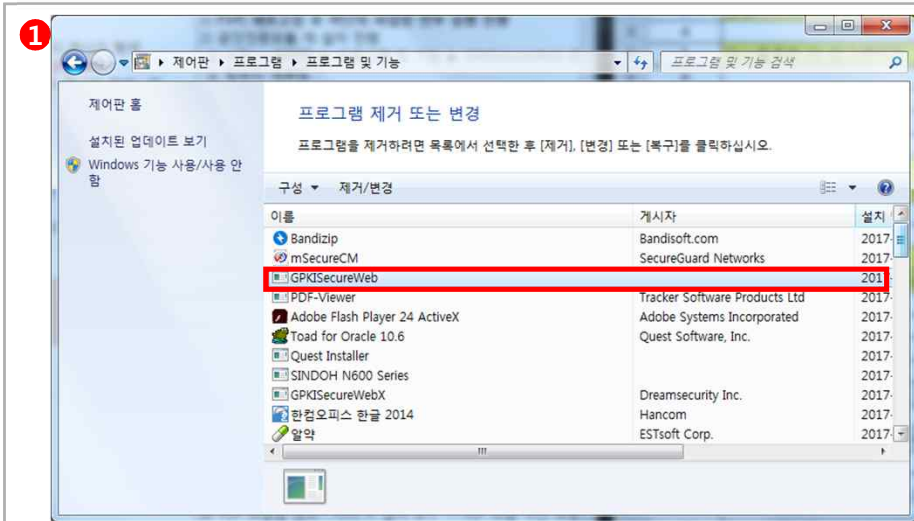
1

제어판 ▸ 프로그램 ▸ 프로그램 및 기능

프로그램 및 기능 검색

제어판 홈

설치된 업데이트 보기

Windows 기능 사용/사용 안 함

프로그램 제거 또는 변경

프로그램을 제거하려면 목록에서 선택한 후 [제거], [변경] 또는 [복구]를 클릭하십시오.

구성 ▾ 제거/변경

| 이름 | 게시자 | 설치 |
|---|---|---|
| Bandizip | Bandisoft.com | 2017 |
| mSecureCM | SecureGuard Networks | 2017 |
| GPKISecureWeb | | 201 |
| PDF-Viewer | Tracker Software Products Ltd | 2017 |
| Adobe Flash Player 24 ActiveX | Adobe Systems Incorporated | 2017 |
| Toad for Oracle 10.6 | Quest Software, Inc. | 2017 |
| Quest Installer | | 2017 |
| SINDOH N600 Series | | 2017 |
| GPKISecureWebX | Dreamsecurity Inc. | 2017 |
| 한컴오피스 한글 2014 | Hancom | 2017 |
| 알약 | ESTsoft Corp. | 2017 |